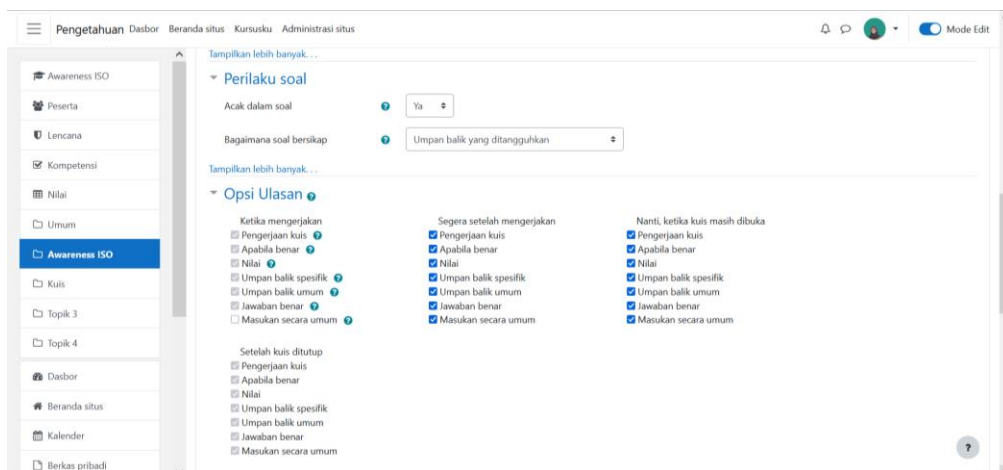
Pengetahuan Dasbor Beranda situs Kursusku Administrasi situs

Mode Edit

Awareness ISO
Peserta
Lencana
Kompetensi
Nilai
Umum
Awareness ISO
Kuis
Topik 3
Topik 4
Dasbor
Beranda situs
Kalender
Berkas pribadi

Tampilkan lebih banyak...

Perilaku soal

Acak dalam soal Ya

Bagaimana soal bersikap Umpan balik yang ditangguhkan

Tampilkan lebih banyak...

Opsi Ulasan

Ketika mengerjakan
Pengerjaan kuis
Apabila benar
Nilai
Umpan balik spesifik
Umpan balik umum
Jawaban benar
Masukan secara umum

Segera setelah mengerjakan
Pengerjaan kuis
Apabila benar
Nilai
Umpan balik spesifik
Umpan balik umum
Jawaban benar
Masukan secara umum

Nanti, ketika kuis masih dibuka
Pengerjaan kuis
Apabila benar
Nilai
Umpan balik spesifik
Umpan balik umum
Jawaban benar
Masukan secara umum

Setelah kuis ditutup
Pengerjaan kuis
Apabila benar
Nilai
Umpan balik spesifik
Umpan balik umum
Jawaban benar
Masukan secara umum

?